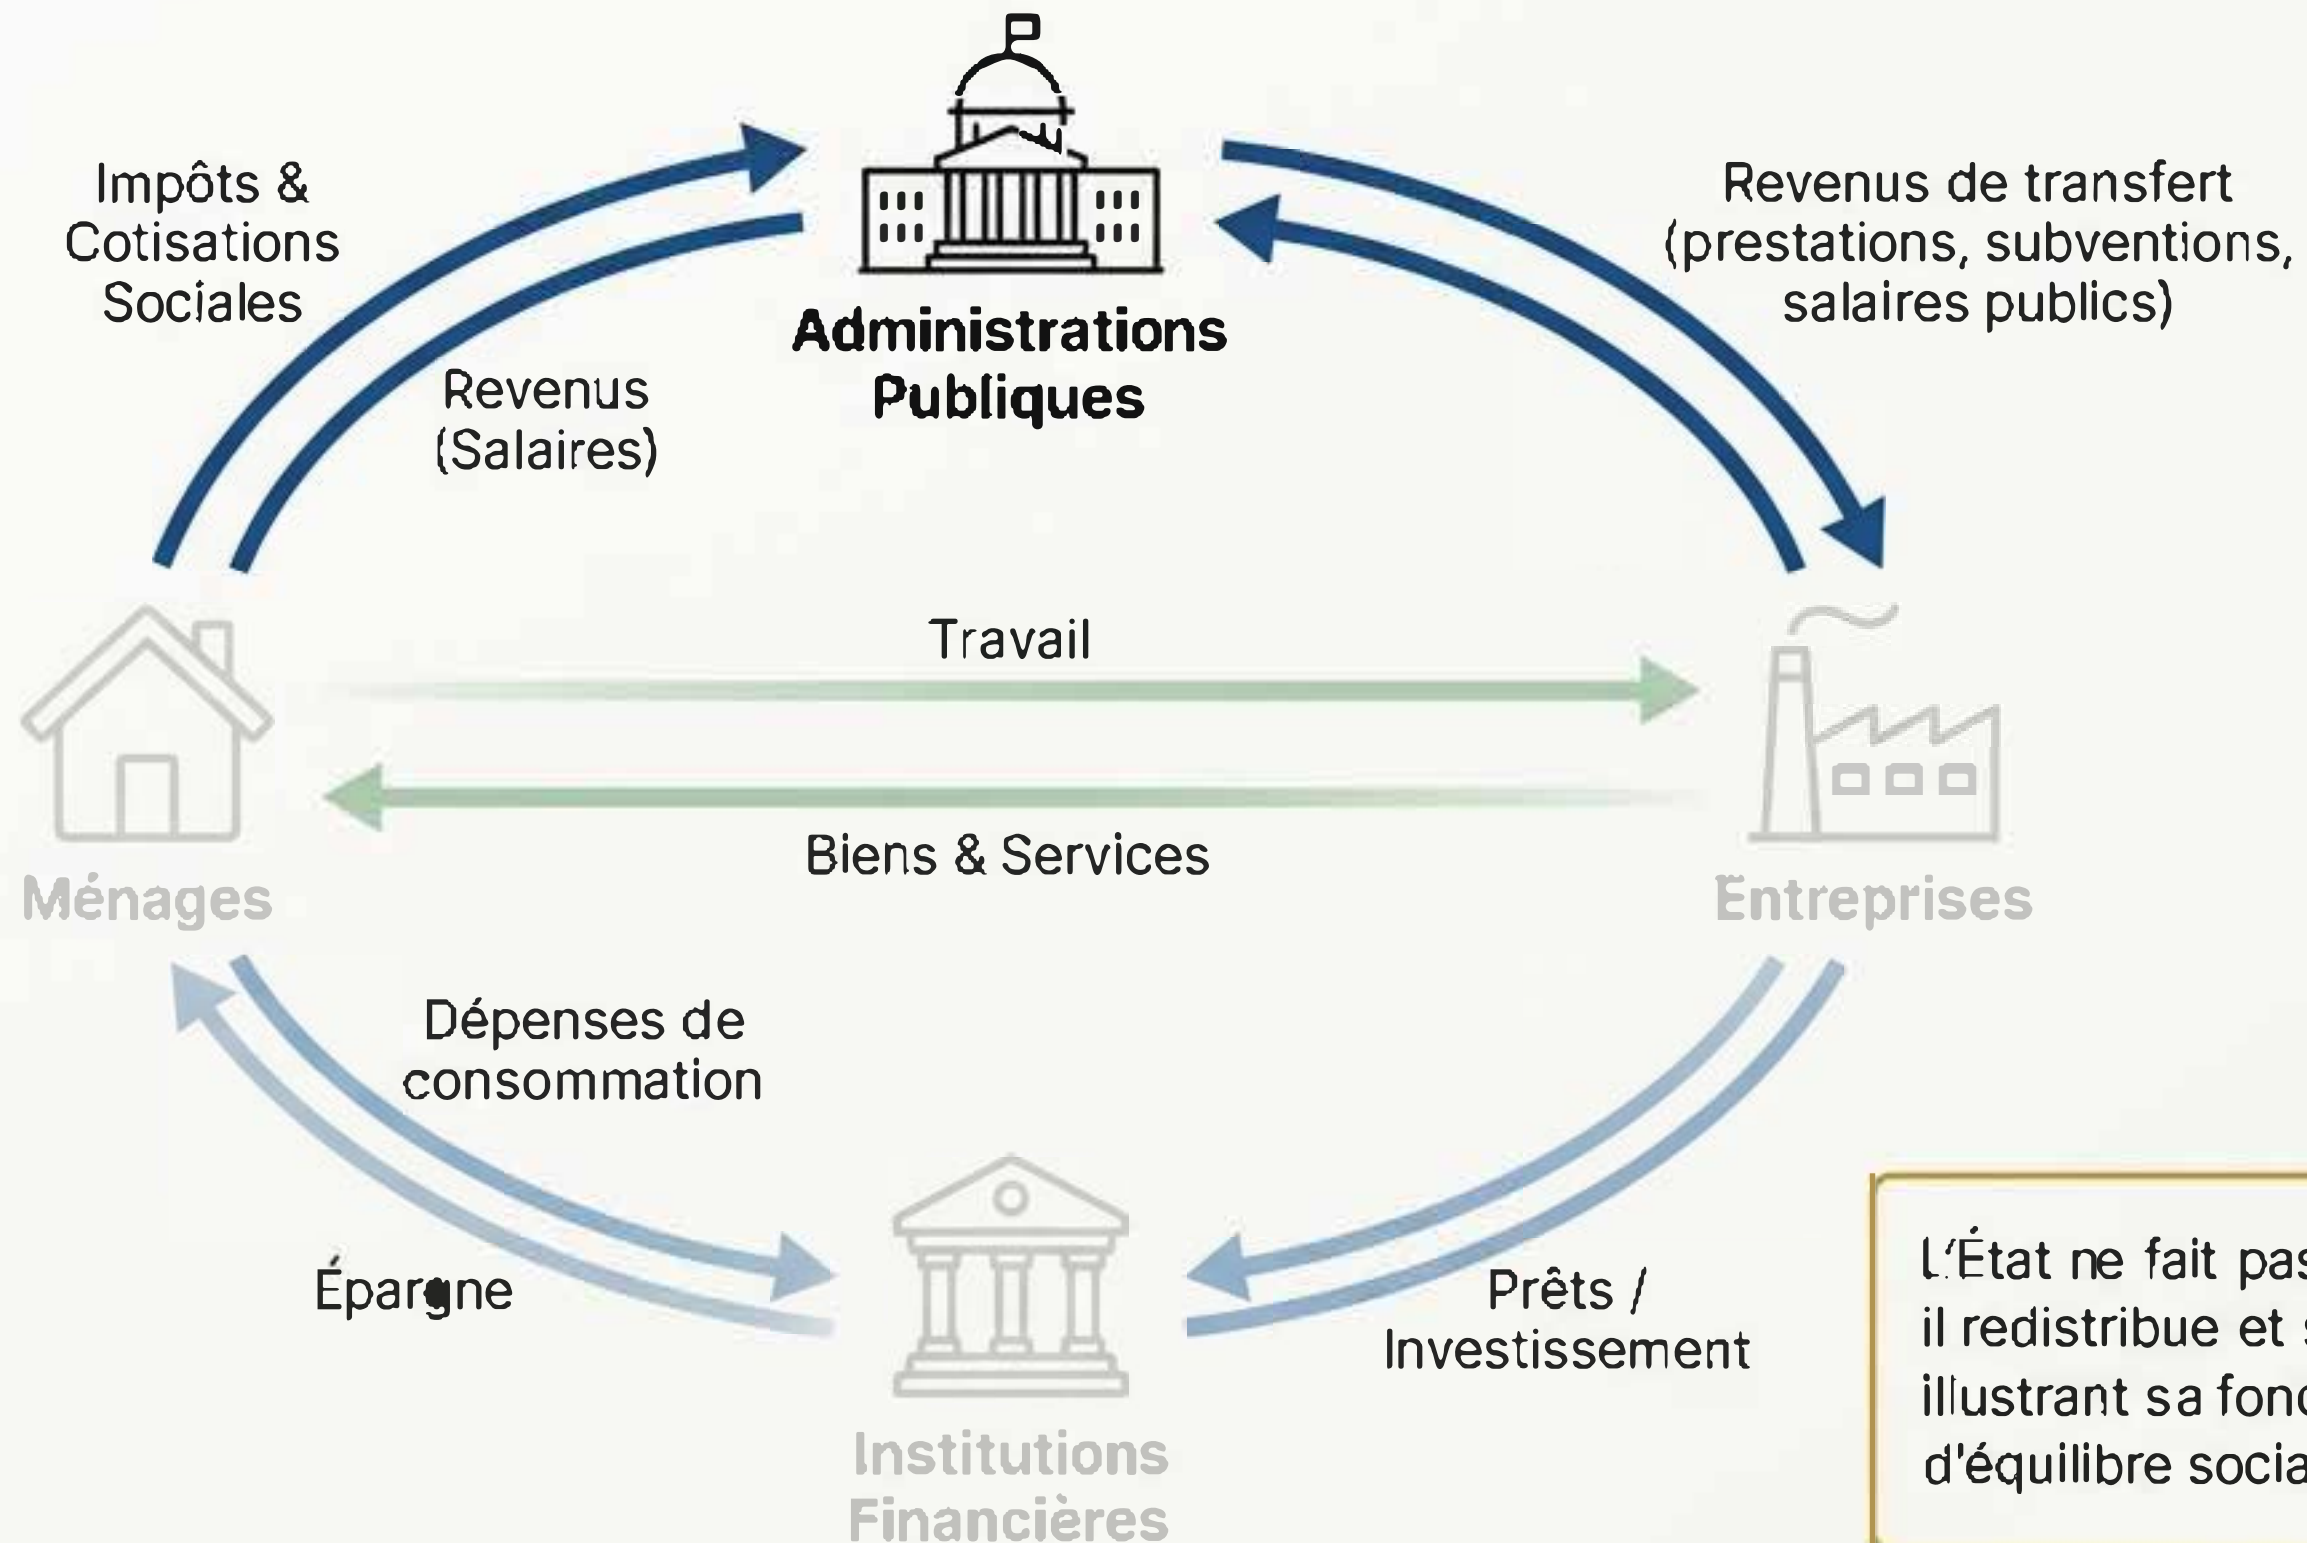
Impôts & Cotisations Sociales

Administrations Publiques

Revenus de transfert (prestations, subventions, salaires publics)

Revenus (Salaires)

Travail

Ménages

Biens & Services

Entreprises

Dépenses de consommation

Épargne

Prêts / Investissement

Institutions Financières

L'État ne fait pas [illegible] il redistribue et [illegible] illustrant sa fon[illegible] d'équilibre socia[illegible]